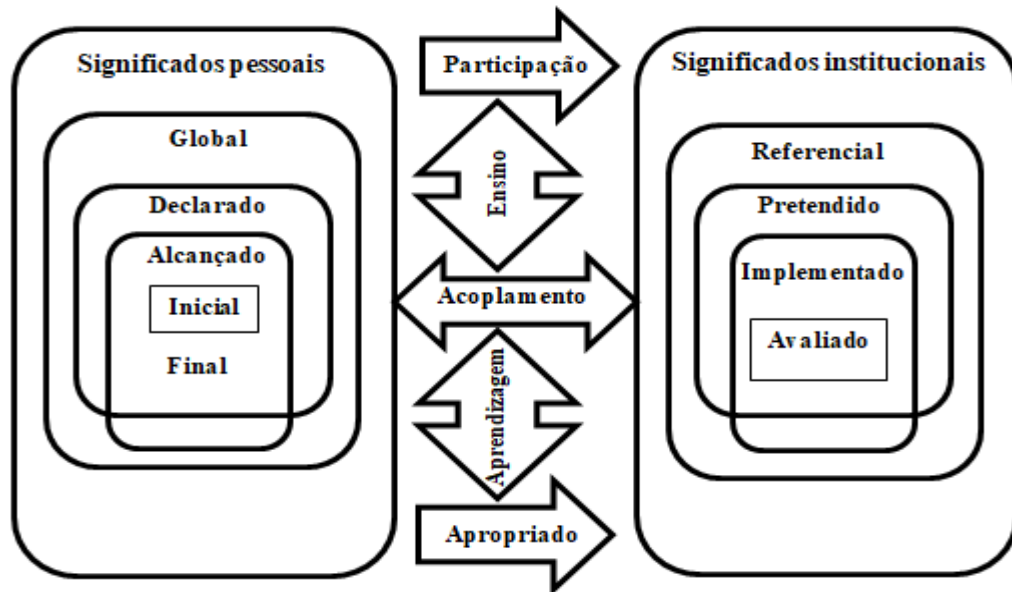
Significados pessoais

Global

Declarado

Alcançado

Inicial

Final

Participação

Ensino

Acoplamento

Aprendizagem

Apropriado

Significados institucionais

Referencial

Pretendido

Implementado

Avaliado